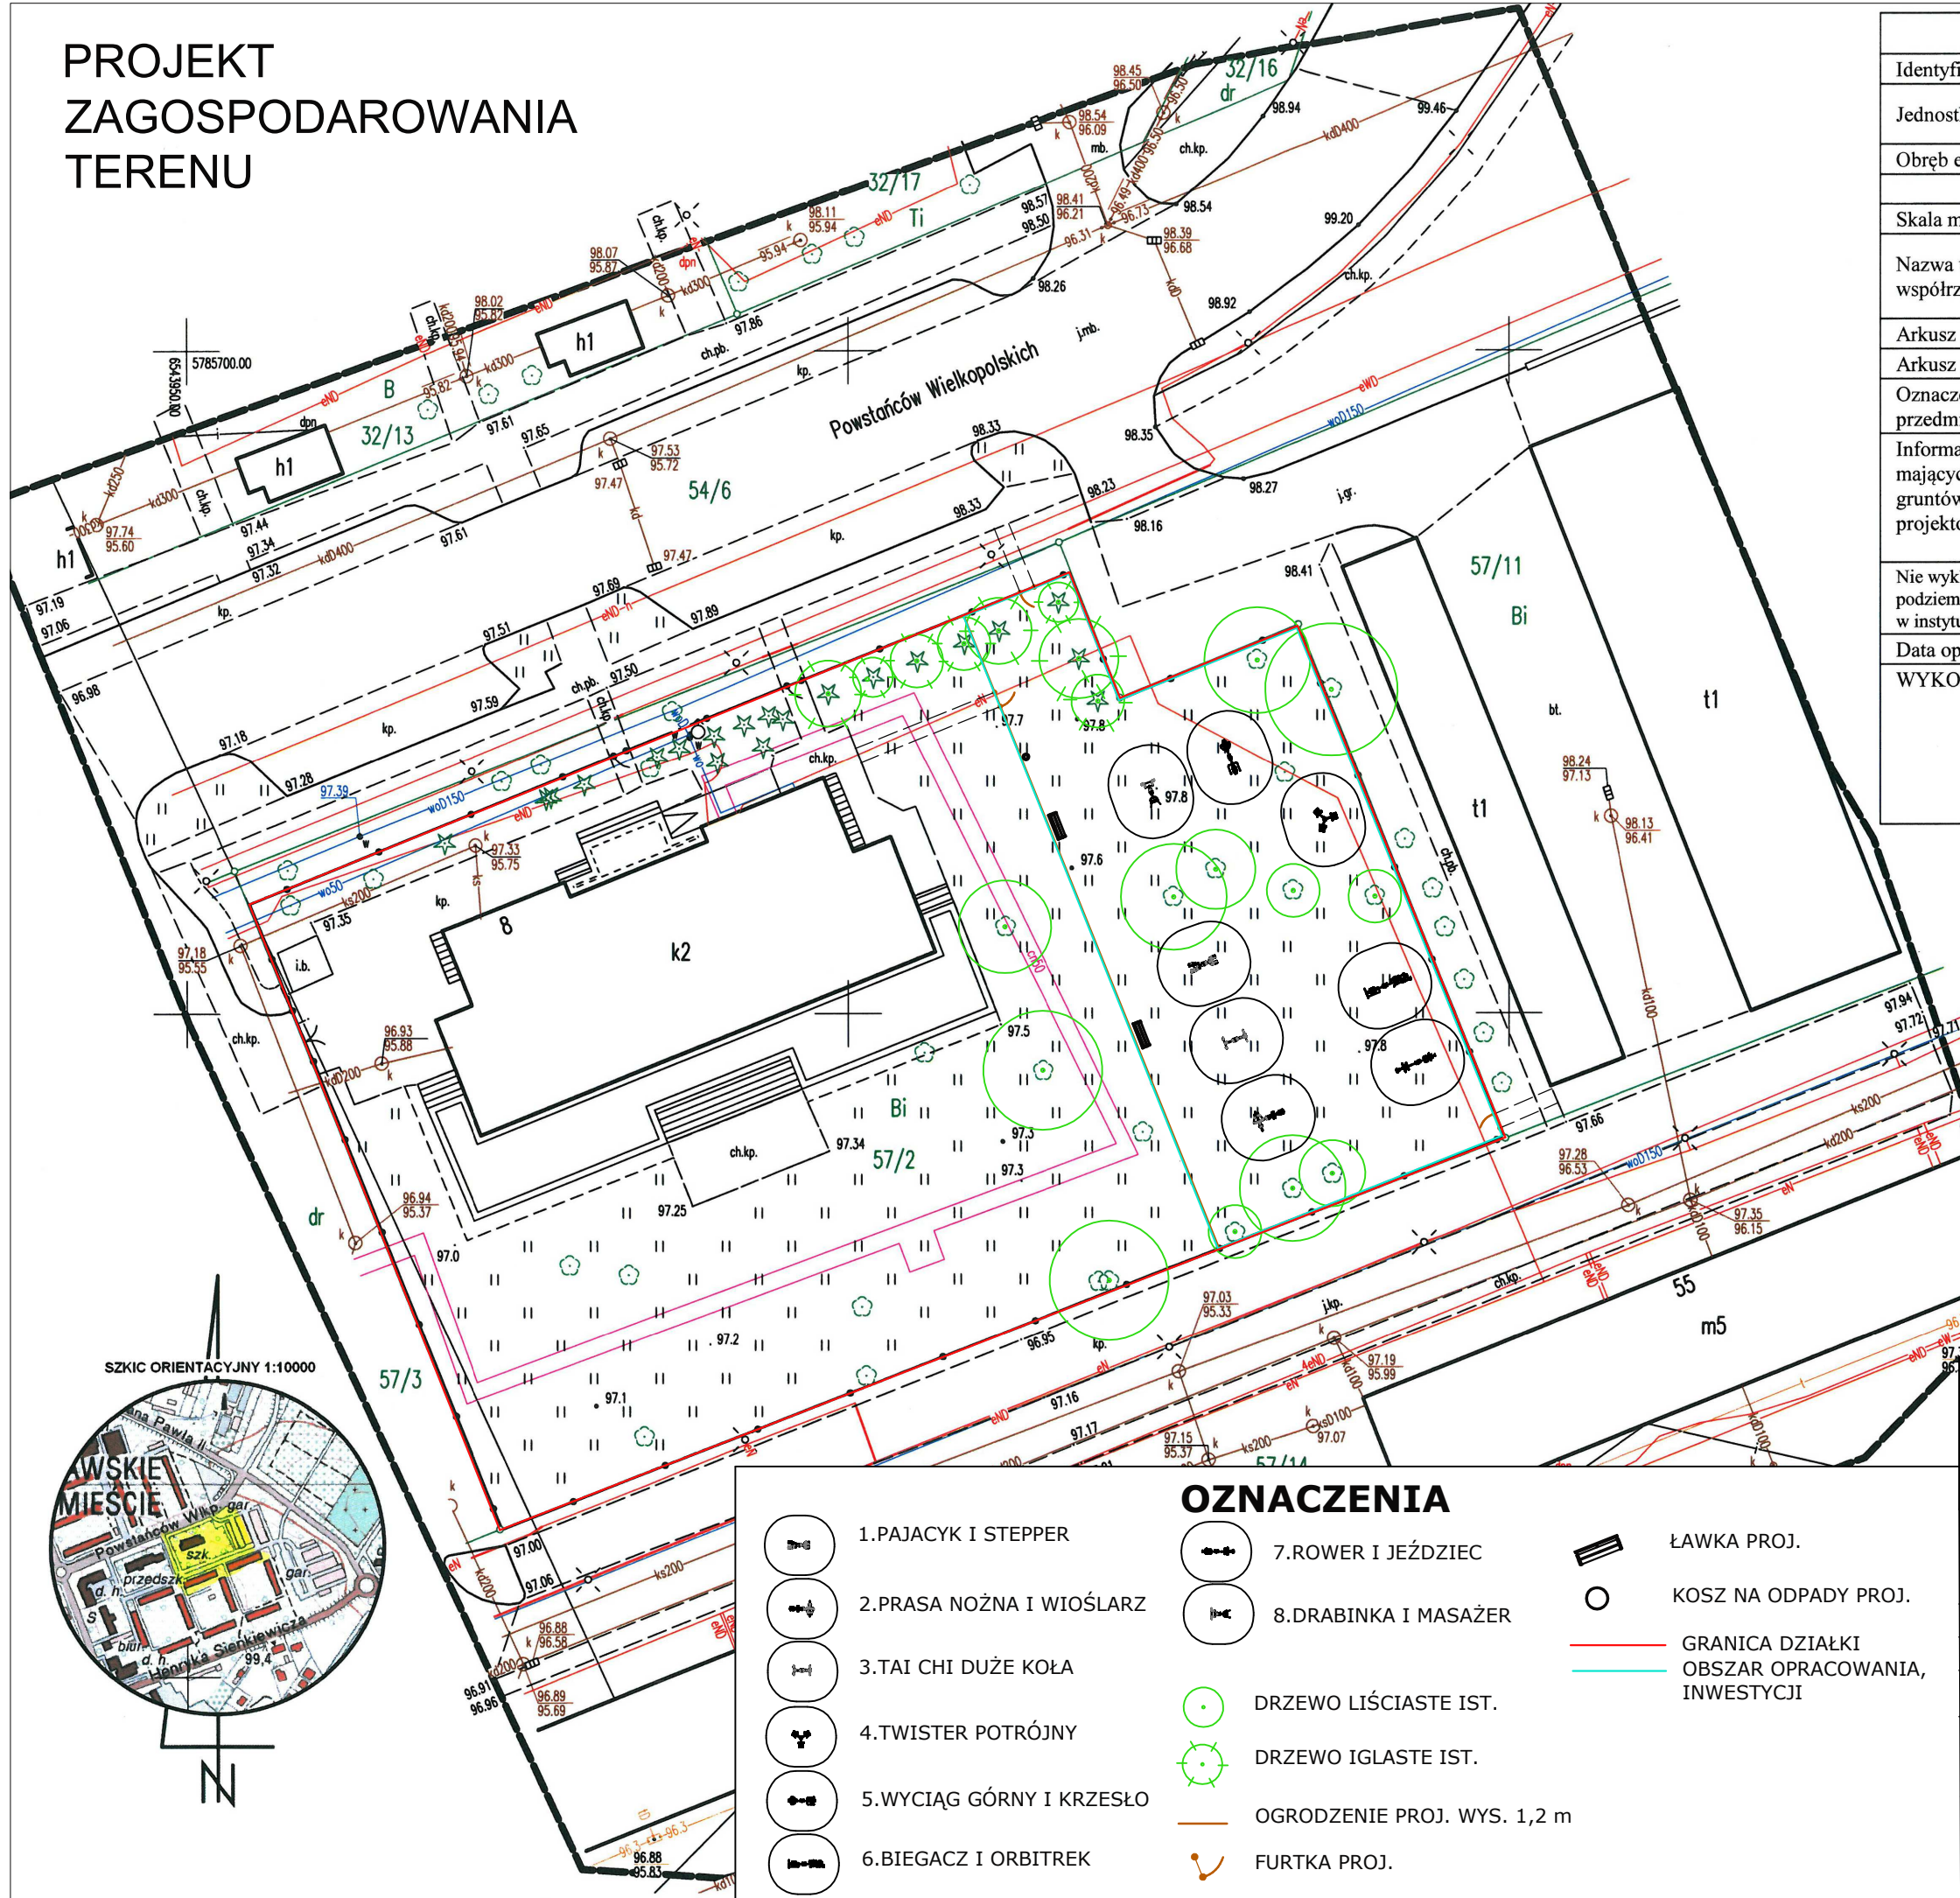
PROJEKT
ZAGOSPODAROWANIA
TERENU

Identyfi
Jednost
Obręb e
Skala m
Nazwa współrz
Arkusz
Arkusz
Oznacz przedm
Informa mający gruntów projekto
Nie wyk podziem w instytu
Data op
WYKO

Powstańców Wielkopolskich
32/16
32/17
32/13
54/6
57/11
57/2
57/3
55
k2
8
t1
t1
m5
h1
h1
h1
Bi
Bi
B
Ti
dr
dr

SZKIC ORIENTACYJNY 1:10000
AWSKIE MIEŚCIE
Powstańców Wlkp.
szk.
przedszk.
Henryka Sienkiewicza
99,4

OZNACZENIA
1.PAJACYK I STEPPER
2.PRASA NOŻNA I WIOŚLARZ
3.TAI CHI DUŻE KOŁA
4.TWISTER POTRÓJNY
5.WYCIĄG GÓRNY I KRZESŁO
6.BIEGACZ I ORBITREK
7.ROWER I JEŹDZIEC
8.DRABINKA I MASAŻER
DRZEWO LIŚCIASTE IST.
DRZEWO IGLASTE IST.
OGRODZENIE PROJ. WYS. 1,2 m
FURTKA PROJ.
ŁAWKA PROJ.
KOSZ NA ODPADY PROJ.
GRANICA DZIAŁKI
OBSZAR OPRACOWANIA, INWESTYCJI